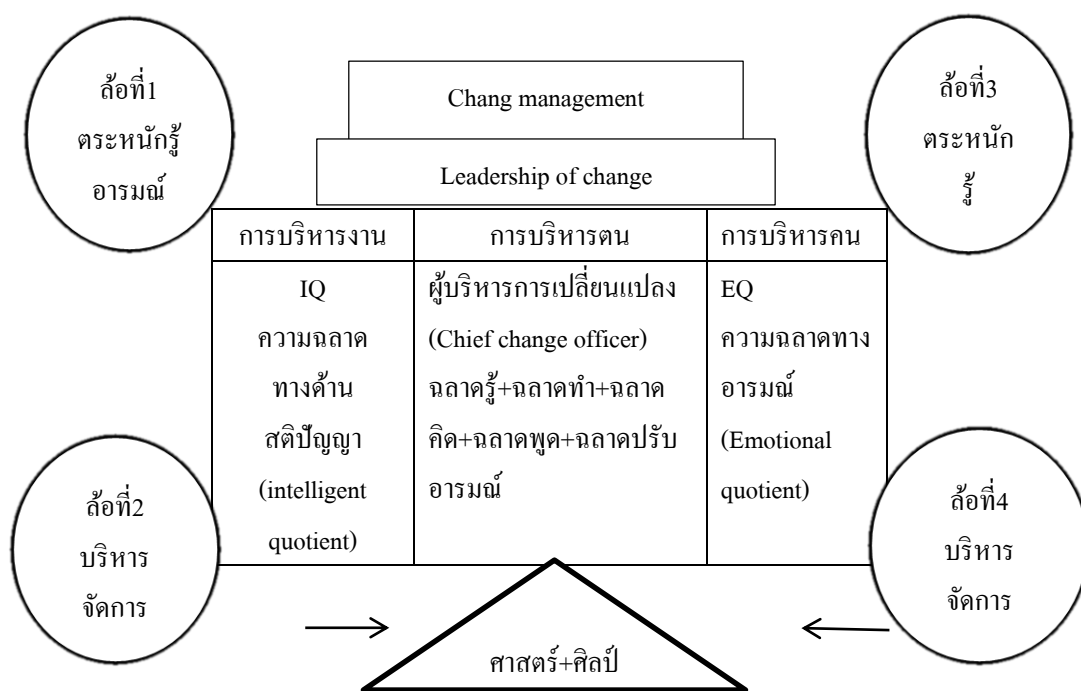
ล้อที่1
ตระหนักรู้
อารมณ์

Chang management

Leadership of change

ล้อที่3
ตระหนัก
รู้

| การบริหารงาน | การบริหารตน | การบริหารคน |
|---|---|---|
| IQ ความฉลาดทางด้านสติปัญญา (intelligent quotient) | ผู้บริหารการเปลี่ยนแปลง (Chief change officer) ฉลาดรู้+ฉลาดทำ+ฉลาดคิด+ฉลาดพูด+ฉลาดปรับอารมณ์ | EQ ความฉลาดทางอารมณ์ (Emotional quotient) |

ล้อที่2
บริหาร
จัดการ

ล้อที่4
บริหาร
จัดการ

ศาสตร์+ศิลป์